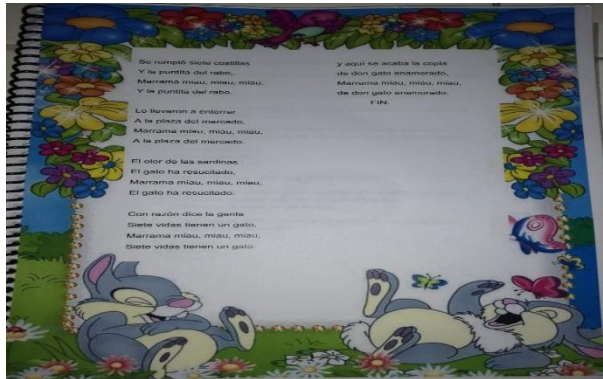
Se rompió siete costillas
Y la puntita del rabo,
Marrama miau, miau, miau,
Y la puntita del rabo.

Lo llevaron a enterrar
A la plaza del mercado,
Marrama miau, miau, miau,
A la plaza del mercado.

El olor de las sardinas
El gato ha resucitado,
Marrama miau, miau, miau,
El gato ha resucitado.

Con razón dice la gente
Siete vidas tienen un gato,
Marrama miau, miau, miau,
Siete vidas tienen un gato

y aquí se acaba la copla
de don gato enamorado,
Marrama miau, miau, miau,
de don gato enamorado.
FIN.